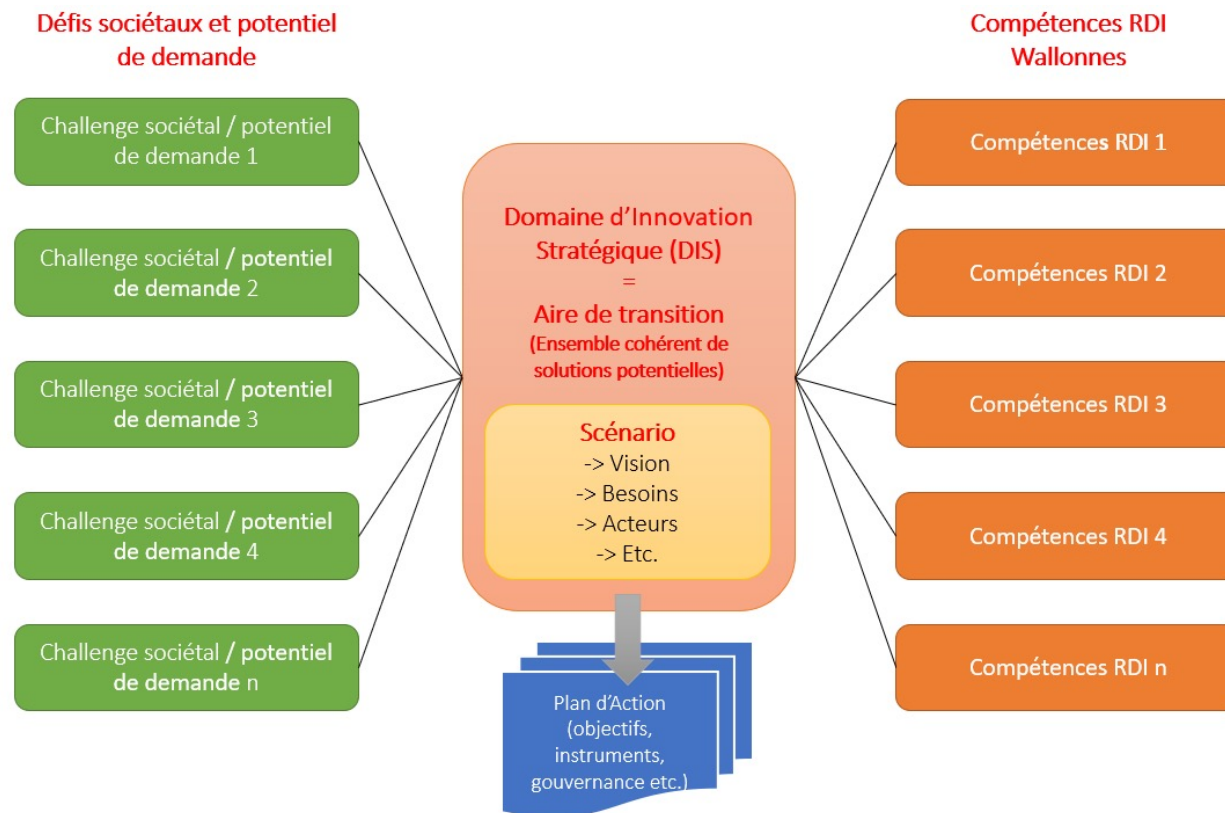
Défis sociétaux et potentiel de demande

Challenge sociétal / potentiel de demande 1

Challenge sociétal / potentiel de demande 2

Challenge sociétal / potentiel de demande 3

Challenge sociétal / potentiel de demande 4

Challenge sociétal / potentiel de demande n

Domaine d'Innovation Stratégique (DIS)
=
Aire de transition
(Ensemble cohérent de solutions potentielles)

Scénario
-> Vision
-> Besoins
-> Acteurs
-> Etc.

Plan d'Action (objectifs, instruments, gouvernance etc.)

Compétences RDI Wallonnes

Compétences RDI 1

Compétences RDI 2

Compétences RDI 3

Compétences RDI 4

Compétences RDI n